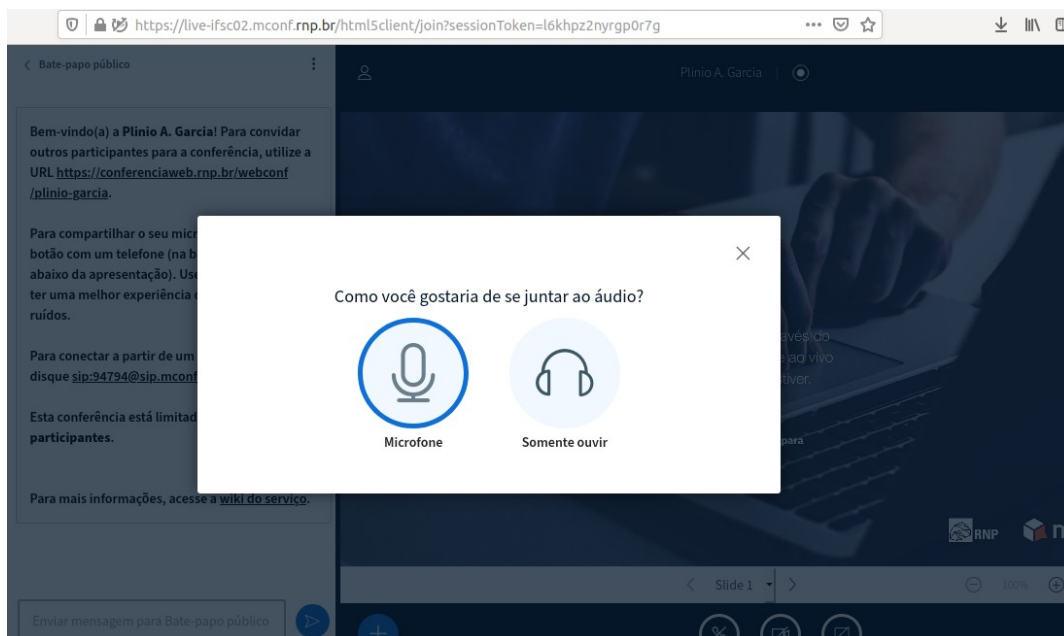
https://live-ifsc02.mconf.rnp.br/html5client/join?sessionToken=l6khpz2nyrgp0r7g

< Bate-papo público

Plinio A. Garcia

Bem-vindo(a) a **Plinio A. Garcia**! Para convidar outros participantes para a conferência, utilize a URL https://conferenciaweb.rnp.br/webconf/plinio-garcia.

Para compartilhar o seu micr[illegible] botão com um telefone (na b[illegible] abaixo da apresentação). Use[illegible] ter uma melhor experiência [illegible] ruídos.

Para conectar a partir de um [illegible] disque sip:94794@sip.mconf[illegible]

Esta conferência está limitad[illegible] participantes.

Para mais informações, acesse a wiki do serviço.

Enviar mensagem para Bate-papo público

Como você gostaria de se juntar ao áudio?

Microfone

Somente ouvir

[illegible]vés do
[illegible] ao vivo
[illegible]tiver.
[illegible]para

RNP

Slide 1

100%